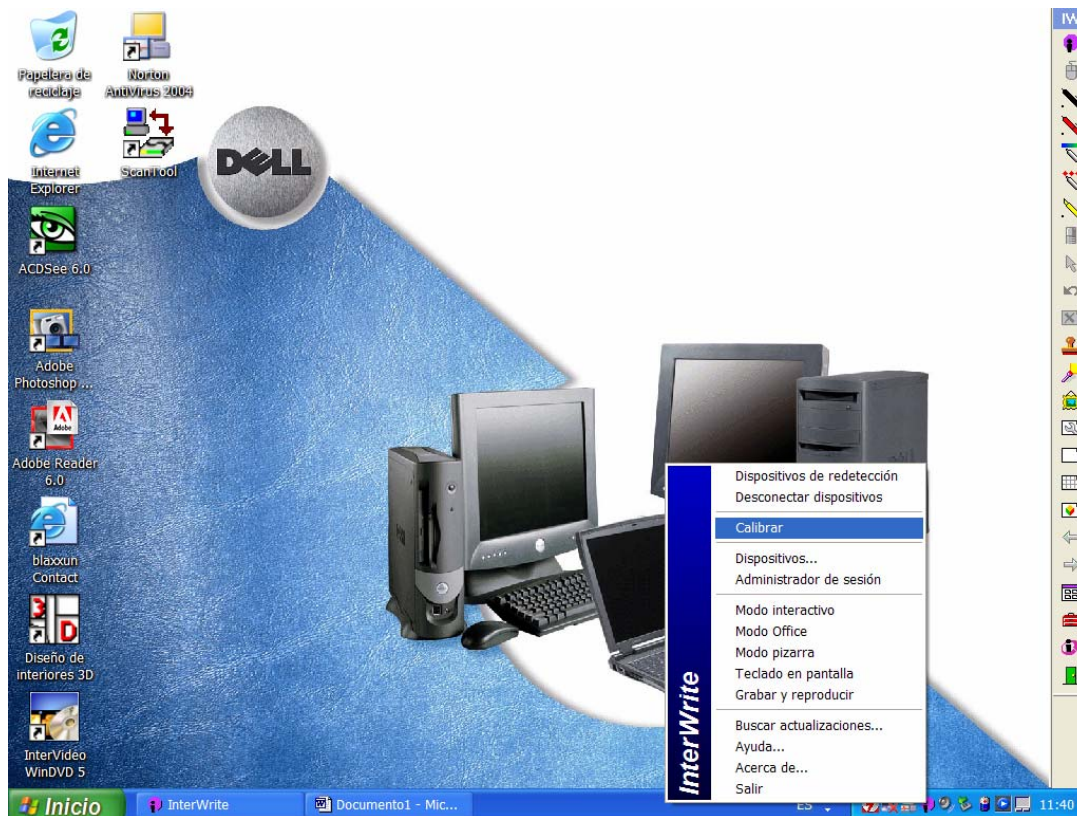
Papelera de reciclaje

Norton AntiVirus 2004

Internet Explorer

ScanTool

DELL

ACDSee 6.0

Adobe Photoshop ...

Adobe Reader 6.0

blaxxun Contact

Diseño de interiores 3D

InterVideo WinDVD 5

InterWrite

Dispositivos de redetección
Desconectar dispositivos
Calibrar
Dispositivos...
Administrador de sesión
Modo interactivo
Modo Office
Modo pizarra
Teclado en pantalla
Grabar y reproducir
Buscar actualizaciones...
Ayuda...
Acerca de...
Salir

IW

Inicio

InterWrite

Documento1 - Mic...

ES

11:40